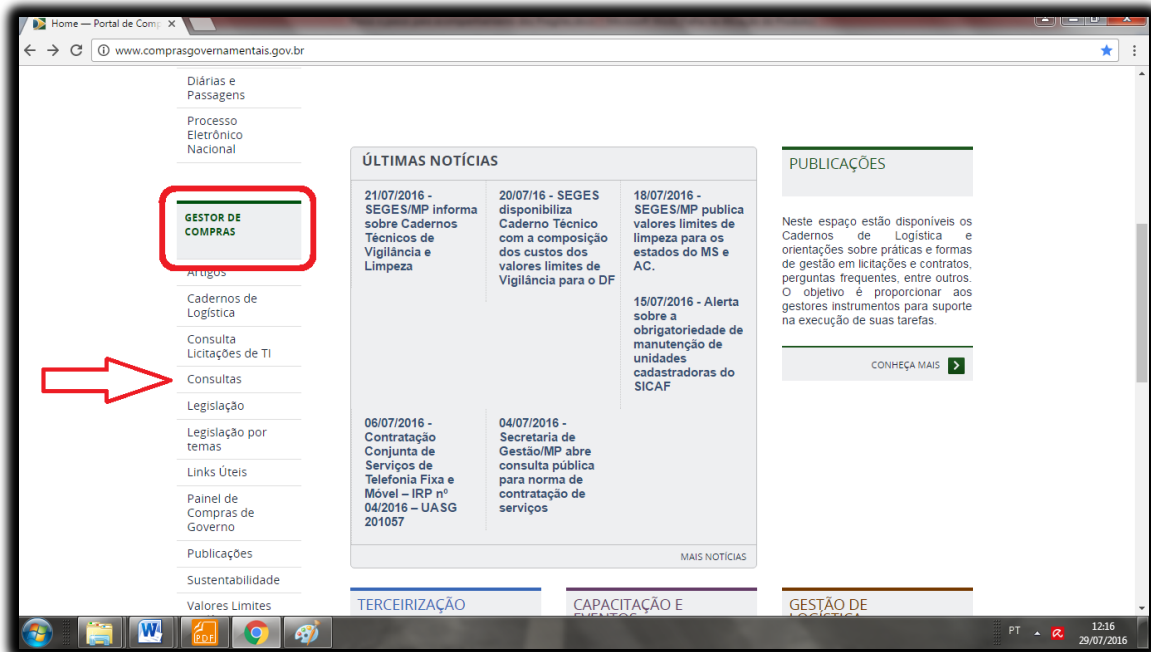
Home — Portal de Comp ×

www.comprasgovernamentais.gov.br

Diárias e Passagens

Processo Eletrônico Nacional

GESTOR DE COMPRAS

Artigos

Cadernos de Logística

Consulta Licitações de TI

Consultas

Legislação

Legislação por temas

Links Úteis

Painel de Compras de Governo

Publicações

Sustentabilidade

Valores Limites

ÚLTIMAS NOTÍCIAS

21/07/2016 - SEGES/MP informa sobre Cadernos Técnicos de Vigilância e Limpeza

20/07/16 - SEGES disponibiliza Caderno Técnico com a composição dos custos dos valores limites de Vigilância para o DF

18/07/2016 - SEGES/MP publica valores limites de limpeza para os estados do MS e AC.

15/07/2016 - Alerta sobre a obrigatoriedade de manutenção de unidades cadastradoras do SICAF

06/07/2016 - Contratação Conjunta de Serviços de Telefonia Fixa e Móvel – IRP nº 04/2016 – UASG 201057

04/07/2016 - Secretaria de Gestão/MP abre consulta pública para norma de contratação de serviços

MAIS NOTÍCIAS

PUBLICAÇÕES

Neste espaço estão disponíveis os Cadernos de Logística e orientações sobre práticas e formas de gestão em licitações e contratos, perguntas frequentes, entre outros. O objetivo é proporcionar aos gestores instrumentos para suporte na execução de suas tarefas.

CONHEÇA MAIS

TERCEIRIZAÇÃO

CAPACITAÇÃO E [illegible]

GESTÃO DE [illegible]

PT 12:16 29/07/2016